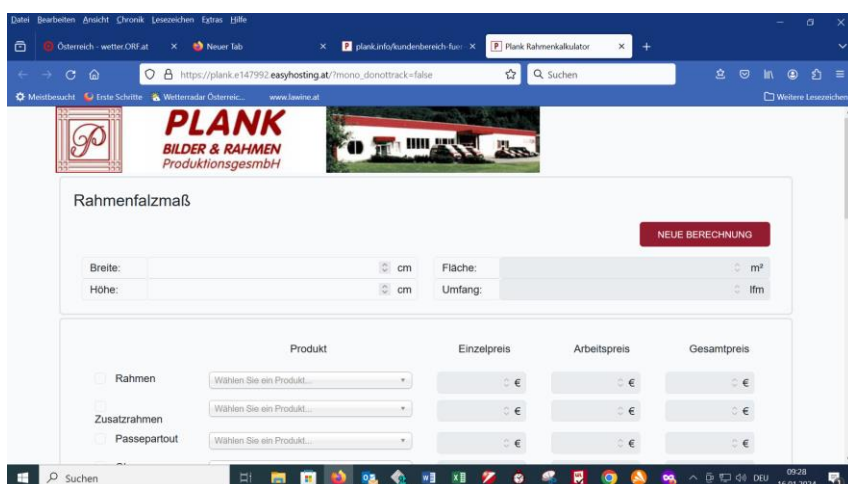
Datei Bearbeiten Ansicht Chronik Lesezeichen Extras Hilfe

Österreich - wetter.ORF.at × Neuer Tab × plank.info/kundenbereich-fuer × Plank Rahmenkalkulator × +

https://plank.e147992.easyhosting.at/?mono_donottrack=false

Suchen

Meistbesucht Erste Schritte Wetterradar Österreic... www.lawine.at

Weitere Lesezeichen

PLANK
BILDER & RAHMEN
ProduktionsgesmbH

Rahmenfalzmaß

NEUE BERECHNUNG

Breite: cm
Höhe: cm
Fläche: m²
Umfang: lfm

Produkt Einzelpreis Arbeitspreis Gesamtpreis

Rahmen Wählen Sie ein Produkt... € € €
Zusatzrahmen Wählen Sie ein Produkt... € € €
Passepartout Wählen Sie ein Produkt... € € €

Suchen

DEU 09:28 16.01.2024